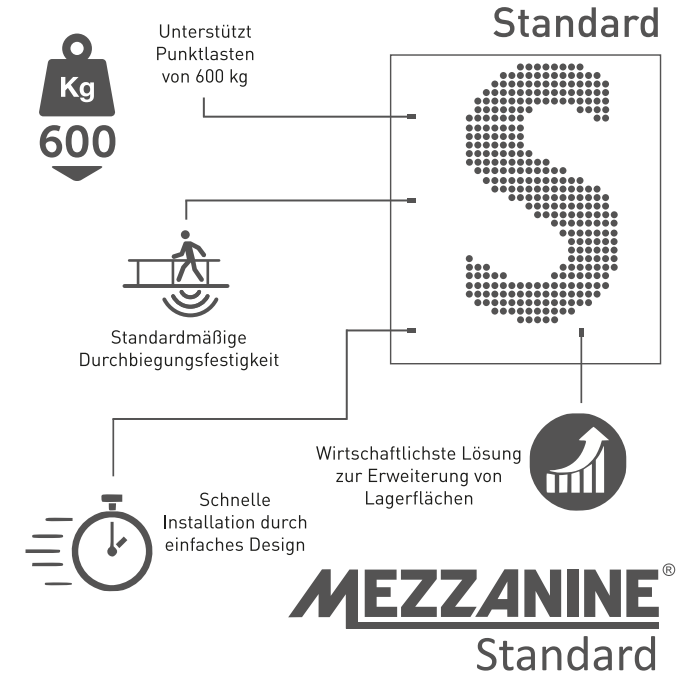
Standard

Kg
600

Unterstützt Punktlasten von 600 kg

Standardmäßige Durchbiegungsfestigkeit

Wirtschaftlichste Lösung zur Erweiterung von Lagerflächen

Schnelle Installation durch einfaches Design

MEZZANINE®
Standard